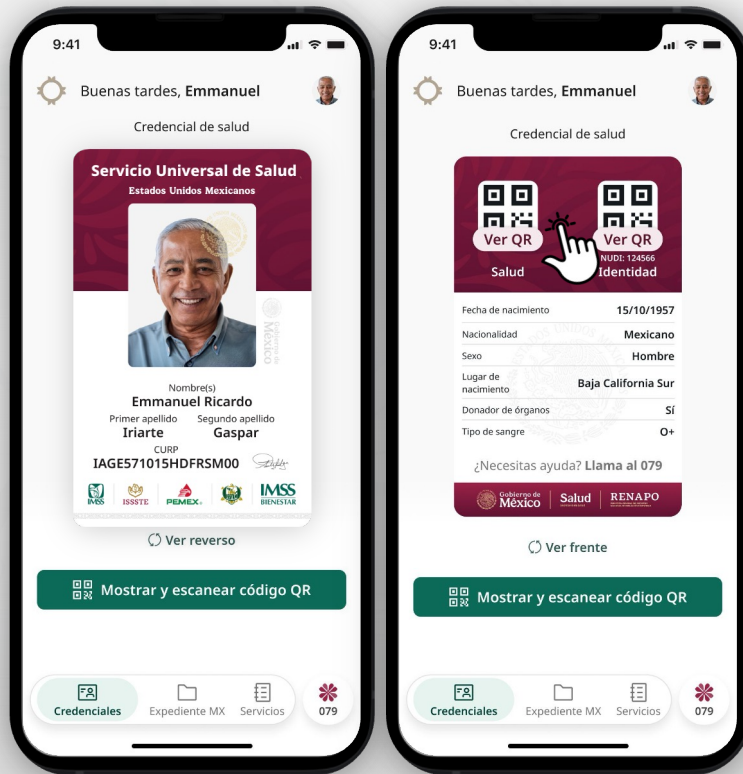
9:41

Buenas tardes, **Emmanuel**

Credencial de salud

Servicio Universal de Salud
Estados Unidos Mexicanos

Gobierno de México

Nombre(s)
Emmanuel Ricardo
Primer apellido
Iriarte
Segundo apellido
Gaspar
CURP
IAGE571015HDFRSM00

IMSS ISSSTE PEMEX IMSS BIENESTAR

Ver reverso

Mostrar y escanear código QR

Credenciales
Expediente MX
Servicios
079

9:41

Buenas tardes, **Emmanuel**

Credencial de salud

Ver QR
Salud
Ver QR
NUDI: 124566
Identidad

| Fecha de nacimiento | 15/10/1957 |
|---|---|
| Nacionalidad | Mexicano |
| Sexo | Hombre |
| Lugar de nacimiento | Baja California Sur |
| Donador de órganos | Sí |
| Tipo de sangre | O+ |

¿Necesitas ayuda? **Llama al 079**

Gobierno de México | Salud | RENAPO

Ver frente

Mostrar y escanear código QR

Credenciales
Expediente MX
Servicios
079